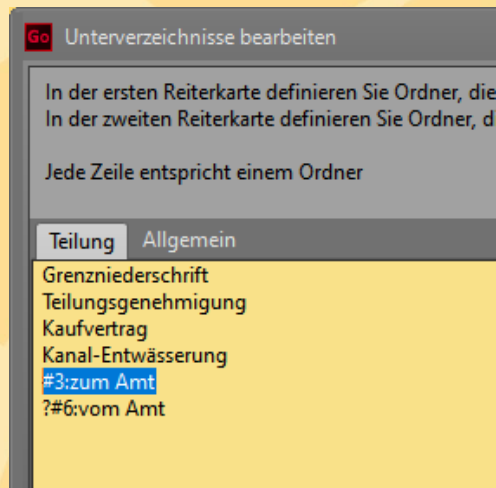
Go Unterverzeichnisse bearbeiten

In der ersten Reiterkarte definieren Sie Ordner, die
In der zweiten Reiterkarte definieren Sie Ordner, d

Jede Zeile entspricht einem Ordner

Teilung Allgemein

Grenzniederschrift
Teilungsgenehmigung
Kaufvertrag
Kanal-Entwässerung
#3:zum Amt
?#6:vom Amt